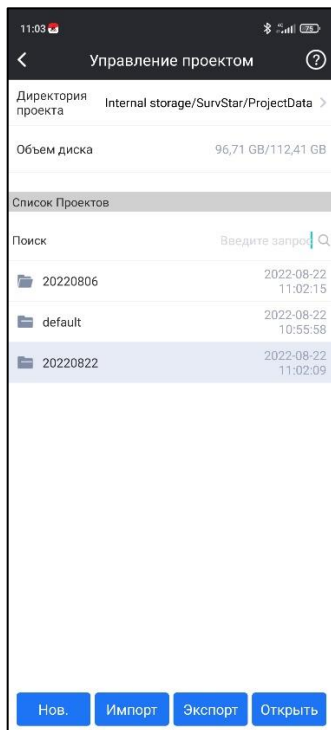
11:03

Управление проектом

Директория проекта Internal storage/SurvStar/ProjectData

Объем диска 96,71 GB/112,41 GB

Список Проектов

Поиск Введите запрос

20220806 2022-08-22 11:02:15

default 2022-08-22 10:55:58

20220822 2022-08-22 11:02:09

Нов. Импорт Экспорт Открыть